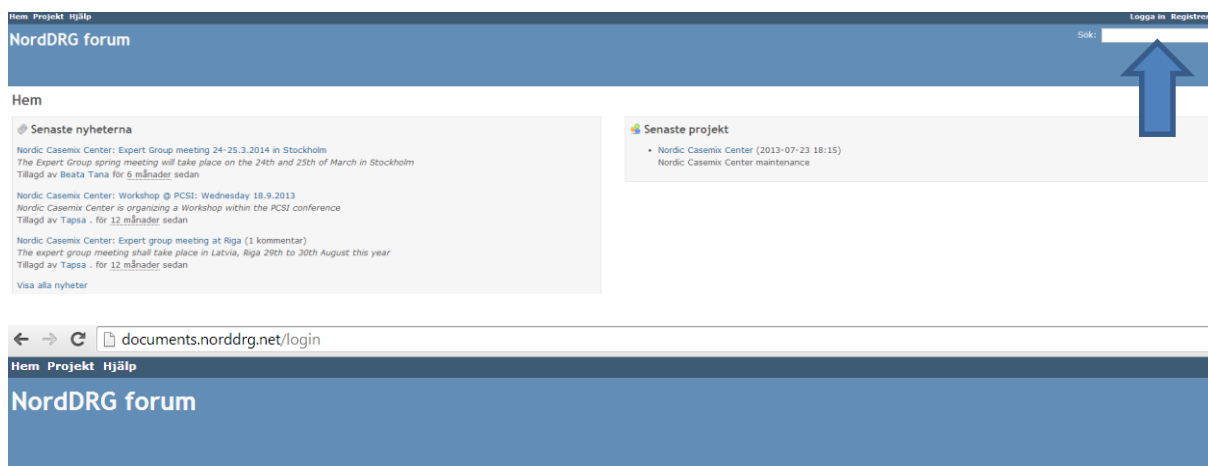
Hem Projekt Hjälp

Logga in Registrera

NordDRG forum

Sök:

Hem

Senaste nyheterna

Nordic Casemix Center: Expert Group meeting 24-25.3.2014 in Stockholm
*The Expert Group spring meeting will take place on the 24th and 25th of March in Stockholm*
Tillagd av Beata Tana för 6 månader sedan

Nordic Casemix Center: Workshop @ PCSI: Wednesday 18.9.2013
*Nordic Casemix Center is organizing a Workshop within the PCSI conference*
Tillagd av Tapsa . för 12 månader sedan

Nordic Casemix Center: Expert group meeting at Riga (1 kommentar)
*The expert group meeting shall take place in Latvia, Riga 29th to 30th August this year*
Tillagd av Tapsa . för 12 månader sedan

Visa alla nyheter

Senaste projekt

• Nordic Casemix Center (2013-07-23 18:15)
Nordic Casemix Center maintenance

documents.norddrg.net/login

Hem Projekt Hjälp

NordDRG forum